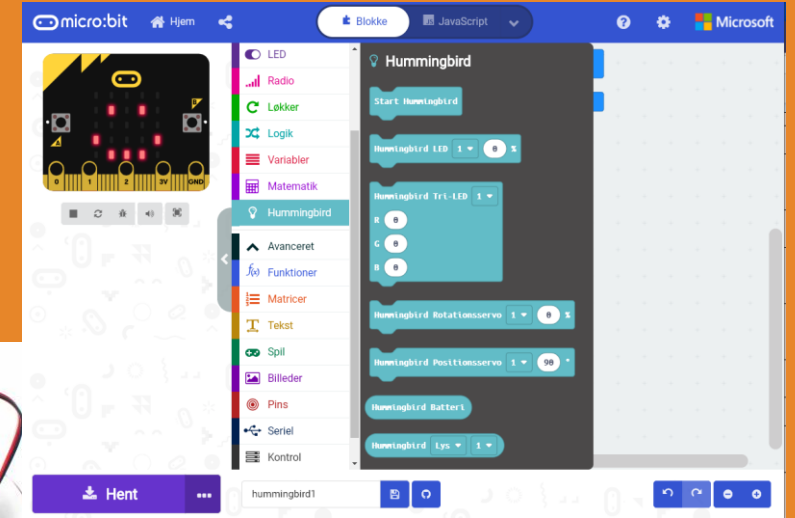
micro:bit Hjem Blokke JavaScript Microsoft

0 1 2 3V GND

LED
Radio
Løkker
Logik
Variabler
Matematik
Hummingbird
Avanceret
Funktioner
Matricer
Tekst
Spil
Billeder
Pins
Seriel
Kontrol

Hummingbird

Start Hummingbird

Hummingbird LED 1 0 %

Hummingbird Tri-LED 1
R 0
G 0
B 0

Hummingbird Rotationsservo 1 0 %

Hummingbird Positionsservo 1 90 °

Hummingbird Batteri

Hummingbird Lys 1

Hent ...

hummingbird1